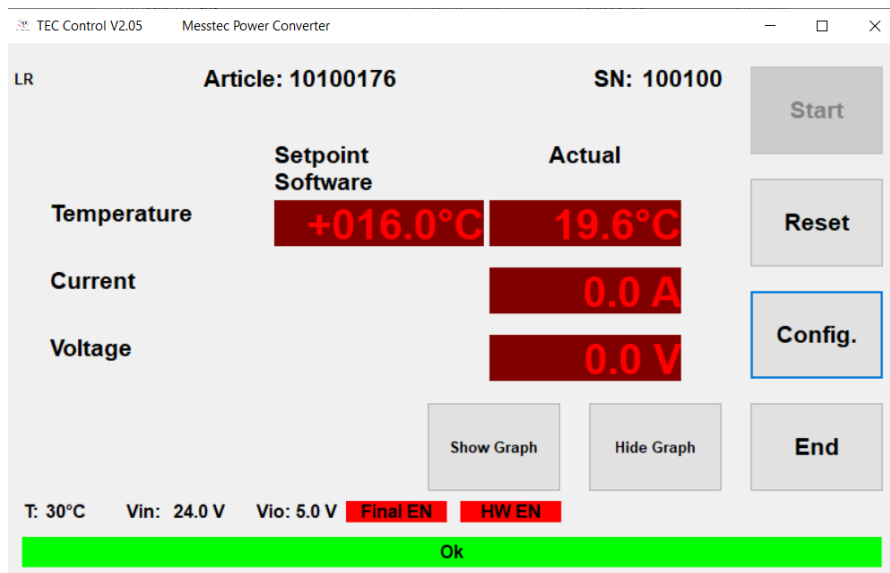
TEC Control V2.05 Messtec Power Converter

LR

Article: 10100176

SN: 100100

Start

Setpoint Software

Actual

Temperature

+016.0°C

19.6°C

Reset

Current

0.0 A

Config.

Voltage

0.0 V

Show Graph

Hide Graph

End

T: 30°C Vin: 24.0 V Vio: 5.0 V Final EN HW EN

Ok